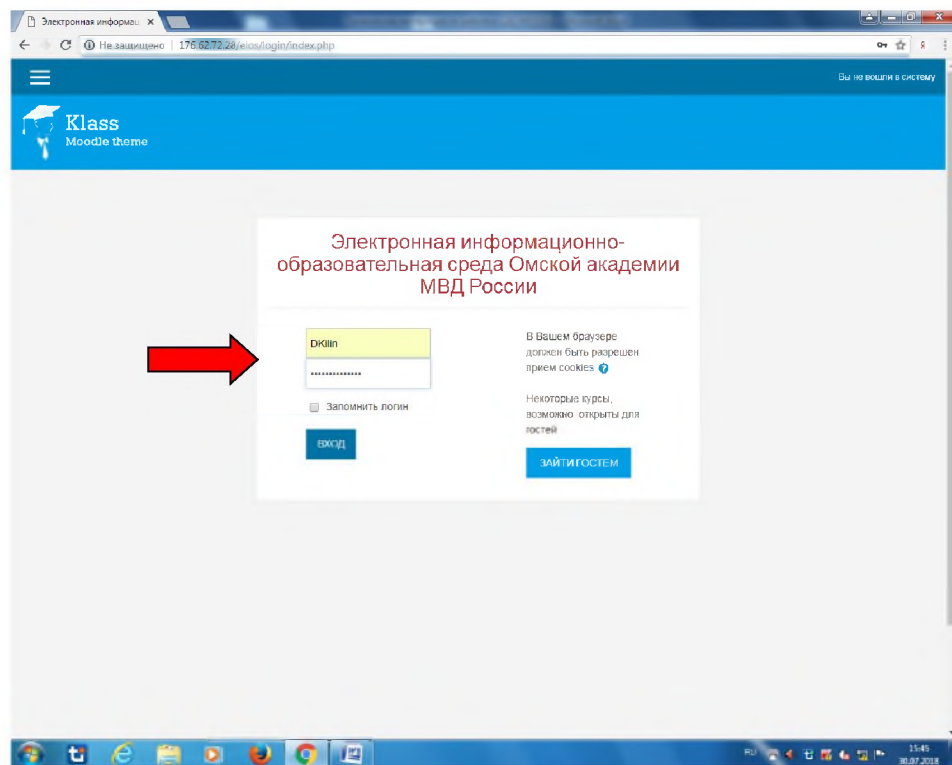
Электронная информаци ×

Не защищено | 176.62.72.28/eios/login/index.php

Вы не вошли в систему

Klass
Moodle theme

Электронная информационно-образовательная среда Омской академии МВД России

DKilin

Запомнить логин

ВХОД

В Вашем браузере должен быть разрешен прием cookies

Некоторые курсы, возможно, открыты для гостей

ЗАЙТИ ГОСТЕМ

RU 15:45 30.07.2018